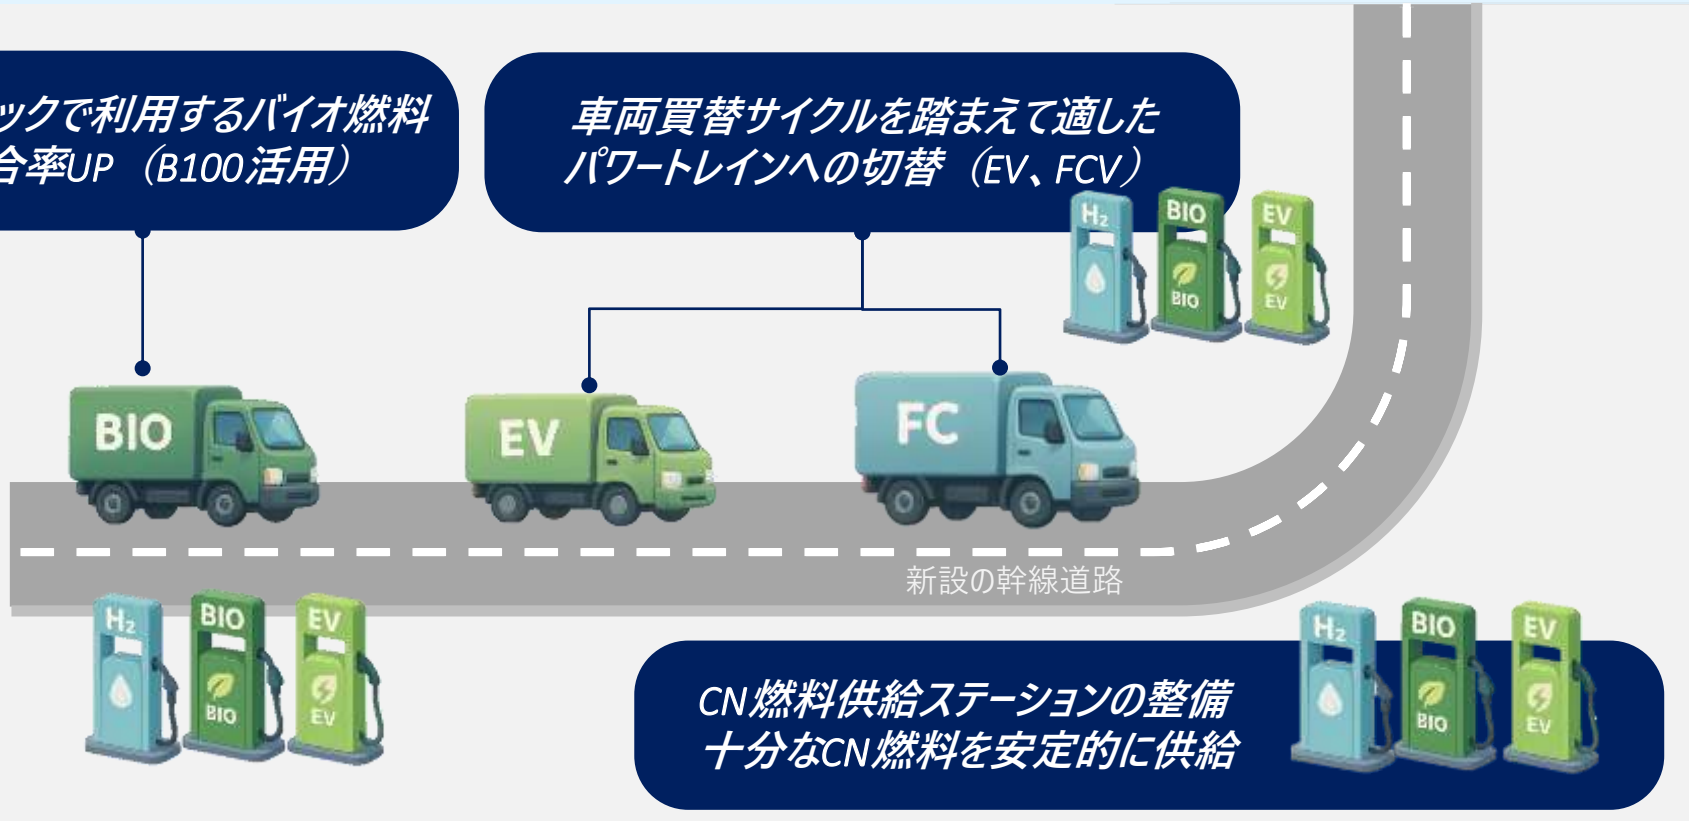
ックで利用するバイオ燃料
合率UP（B100活用）

車両買替サイクルを踏まえて適した
パワートレインへの切替（EV、FCV）

$H_2$ BIO BIO EV EV

BIO

EV

FC

新設の幹線道路

$H_2$ BIO BIO EV EV

CN燃料供給ステーションの整備
十分なCN燃料を安定的に供給

$H_2$ BIO BIO EV EV